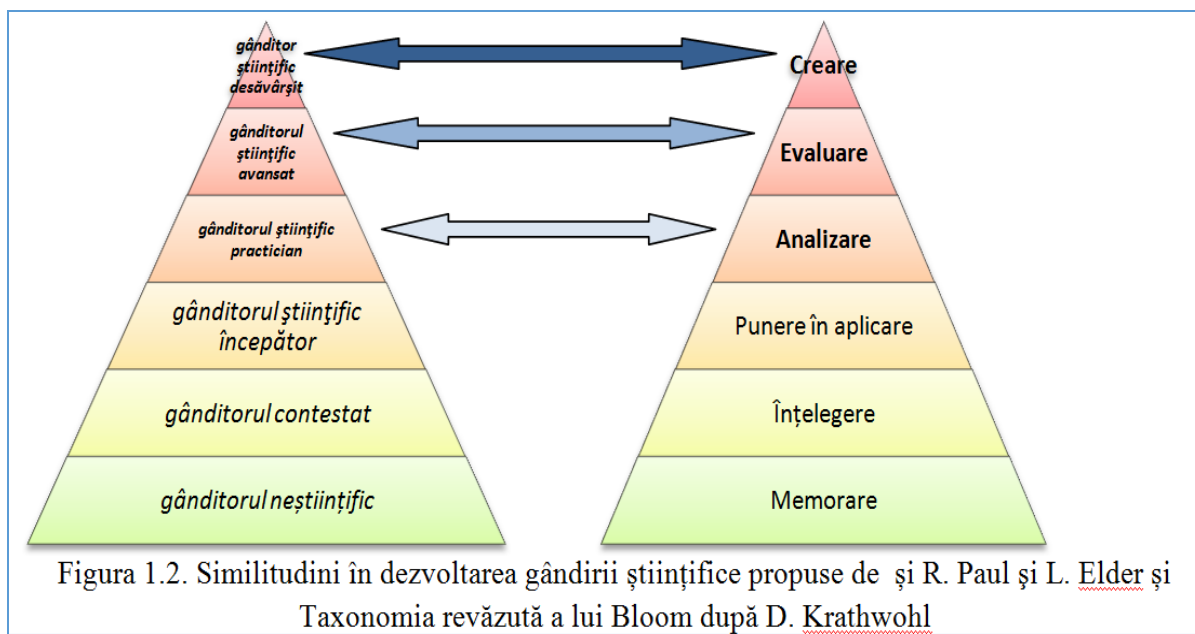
gânditor ştiinţific desăvârşit

gânditorul ştiinţific avansat

gânditorul ştiinţific practician

gânditorul ştiinţific începător

gânditorul contestat

gânditorul neştiinţific

Creare

Evaluare

Analizare

Punere în aplicare

Înțelegere

Memorare

Figura 1.2. Similitudini în dezvoltarea gândirii științifice propuse de și R. Paul și L. Elder și Taxonomia revăzută a lui Bloom după D. Krathwohl